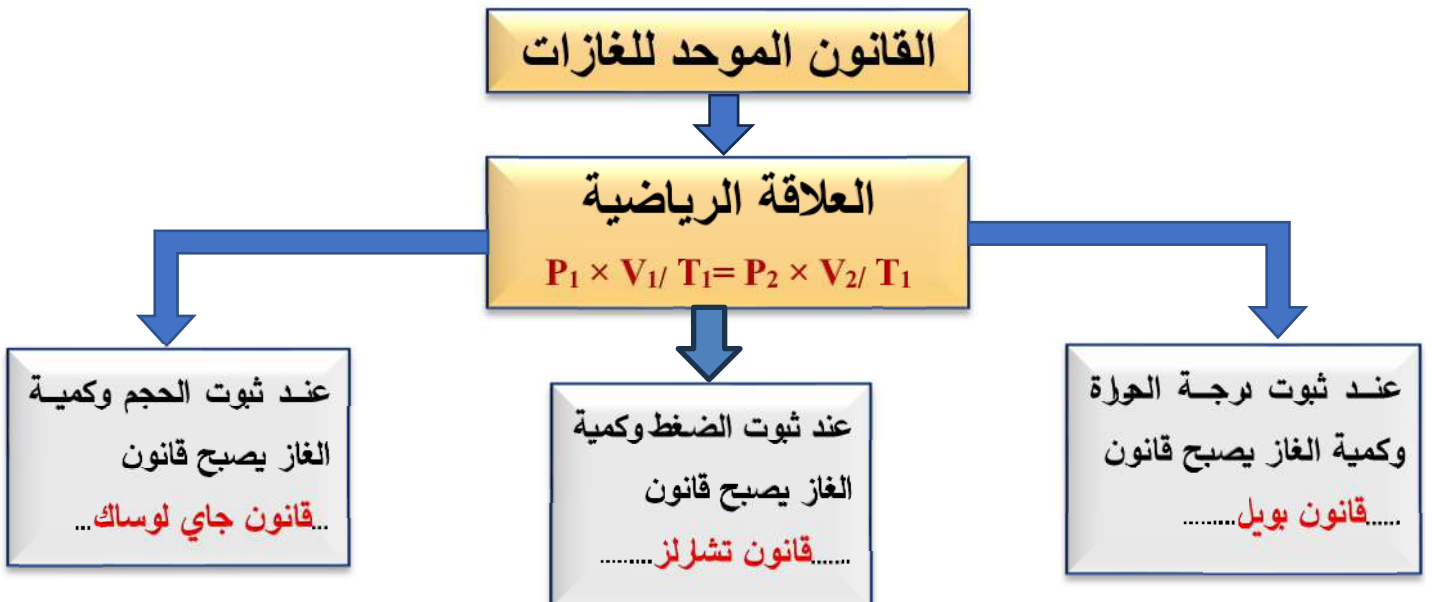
القانون الموحد للغازات

العلاقة الرياضية

$P_1 \times V_1 / T_1 = P_2 \times V_2 / T_1$

عند ثبوت درجة الحرارة وكمية الغاز يصبح قانون

......قانون بويل.........

عند ثبوت الضغط وكمية الغاز يصبح قانون

......قانون تشارلز.........

عند ثبوت الحجم وكمية الغاز يصبح قانون

...قانون جاي لوساك...